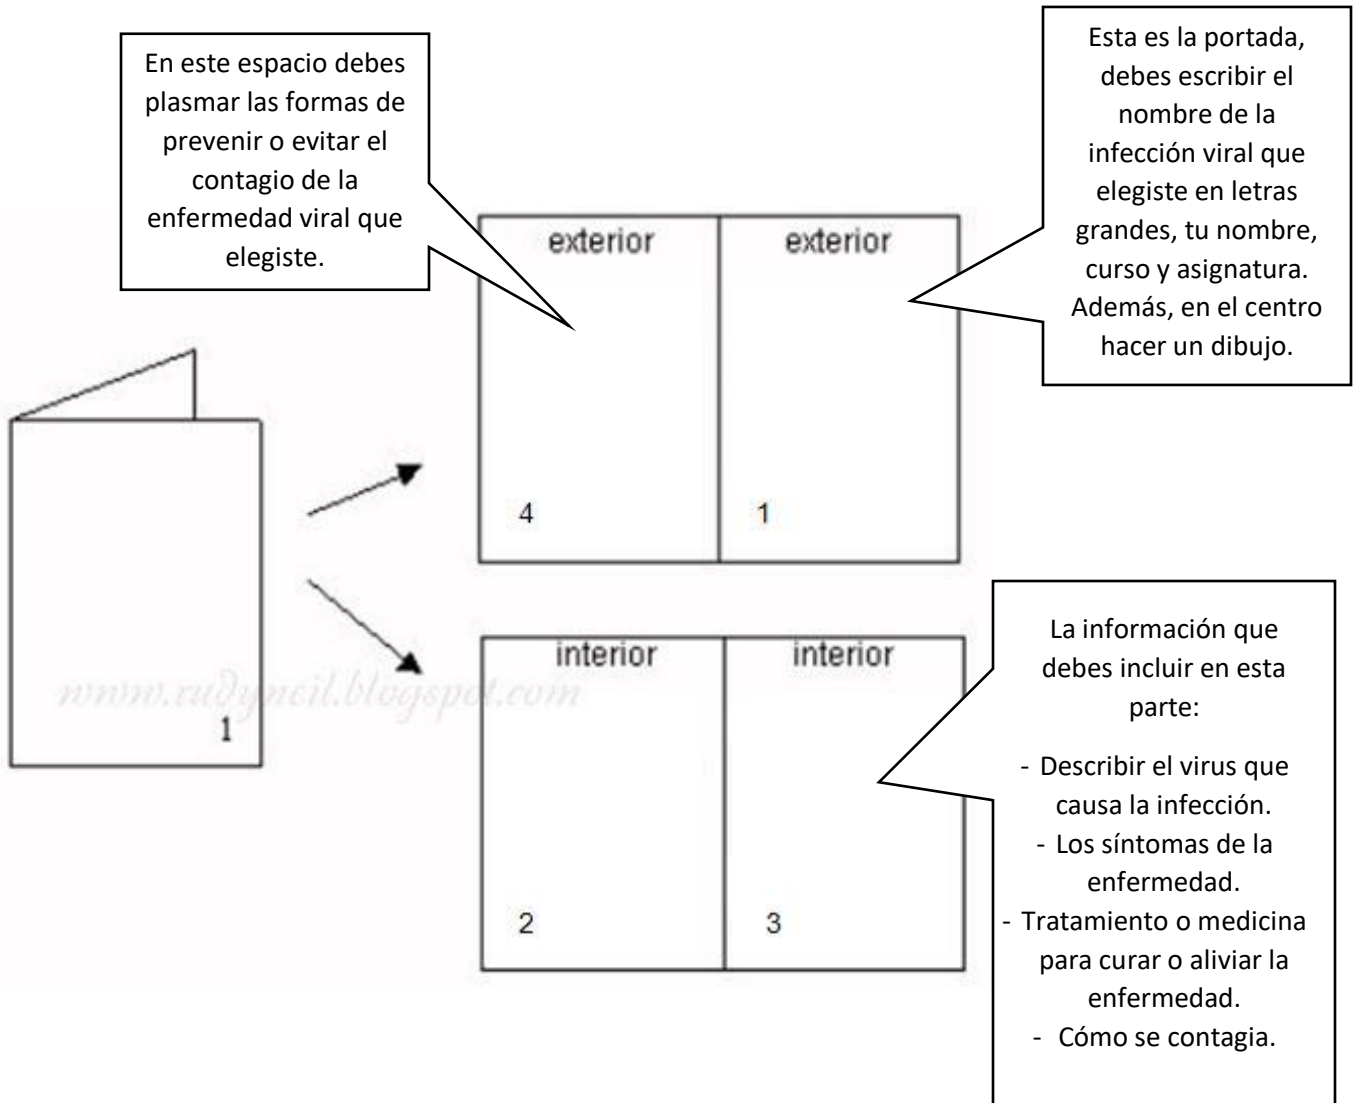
En este espacio debes plasmar las formas de prevenir o evitar el contagio de la enfermedad viral que elegiste.

Esta es la portada, debes escribir el nombre de la infección viral que elegiste en letras grandes, tu nombre, curso y asignatura. Además, en el centro hacer un dibujo.

exterior

exterior

4

1

1

www.rudyncil.blogspot.com

interior

interior

2

3

La información que debes incluir en esta parte:

- Describir el virus que causa la infección.
- Los síntomas de la enfermedad.
- Tratamiento o medicina para curar o aliviar la enfermedad.
- Cómo se contagia.